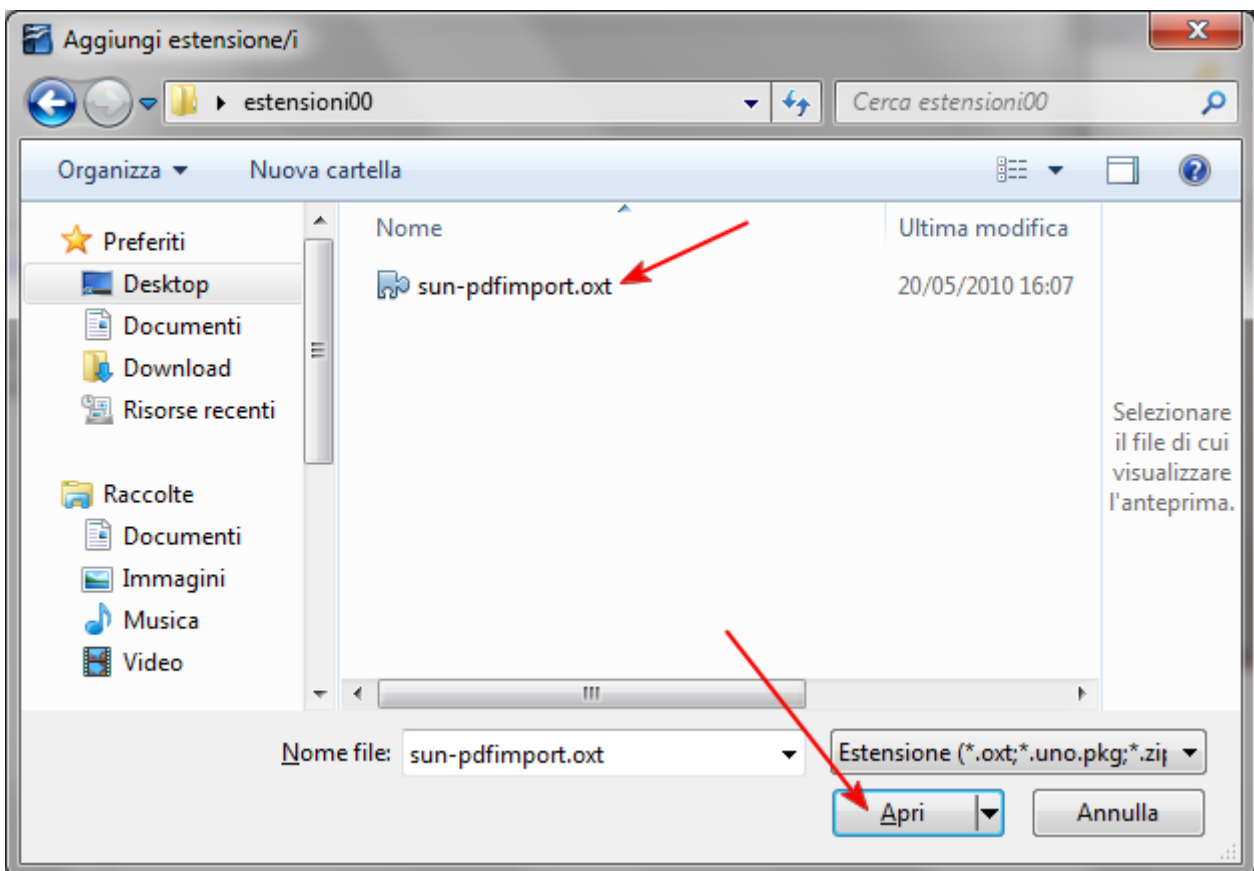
Aggiungi estensione/i

estensioni00

Cerca estensioni00

Organizza ▼

Nuova cartella

Preferiti
Desktop
Documenti
Download
Risorse recenti

Raccolte
Documenti
Immagini
Musica
Video

| Nome | Ultima modifica |
|---|---|
| sun-pdfimport.oxt | 20/05/2010 16:07 |

Selezionare il file di cui visualizzare l'anteprima.

Nome file: sun-pdfimport.oxt

Estensione (*.oxt;*.uno.pkg;*.zi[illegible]

Apri

Annulla